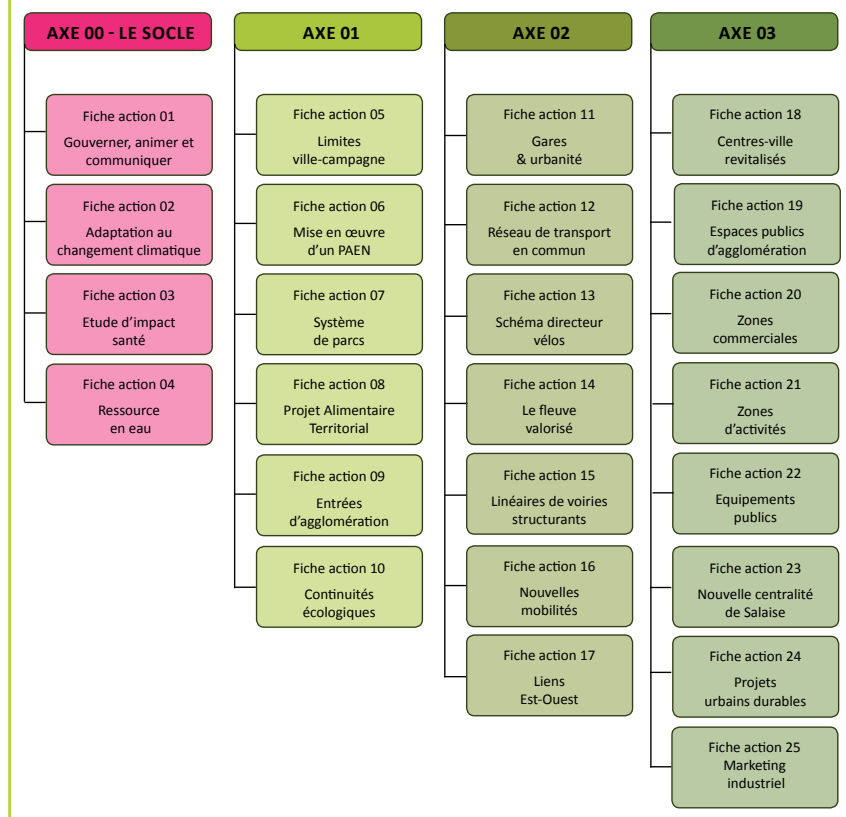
AXE 00 - LE SOCLE

Fiche action 01
Gouverner, animer et communiquer

Fiche action 02
Adaptation au changement climatique

Fiche action 03
Etude d'impact santé

Fiche action 04
Ressource en eau

AXE 01

Fiche action 05
Limites ville-campagne

Fiche action 06
Mise en œuvre d'un PAEN

Fiche action 07
Système de parcs

Fiche action 08
Projet Alimentaire Territorial

Fiche action 09
Entrées d'agglomération

Fiche action 10
Continuités écologiques

AXE 02

Fiche action 11
Gares & urbanité

Fiche action 12
Réseau de transport en commun

Fiche action 13
Schéma directeur vélos

Fiche action 14
Le fleuve valorisé

Fiche action 15
Linéaires de voiries structurants

Fiche action 16
Nouvelles mobilités

Fiche action 17
Liens Est-Ouest

AXE 03

Fiche action 18
Centres-ville revitalisés

Fiche action 19
Espaces publics d'agglomération

Fiche action 20
Zones commerciales

Fiche action 21
Zones d'activités

Fiche action 22
Equipements publics

Fiche action 23
Nouvelle centralité de Salaise

Fiche action 24
Projets urbains durables

Fiche action 25
Marketing industriel